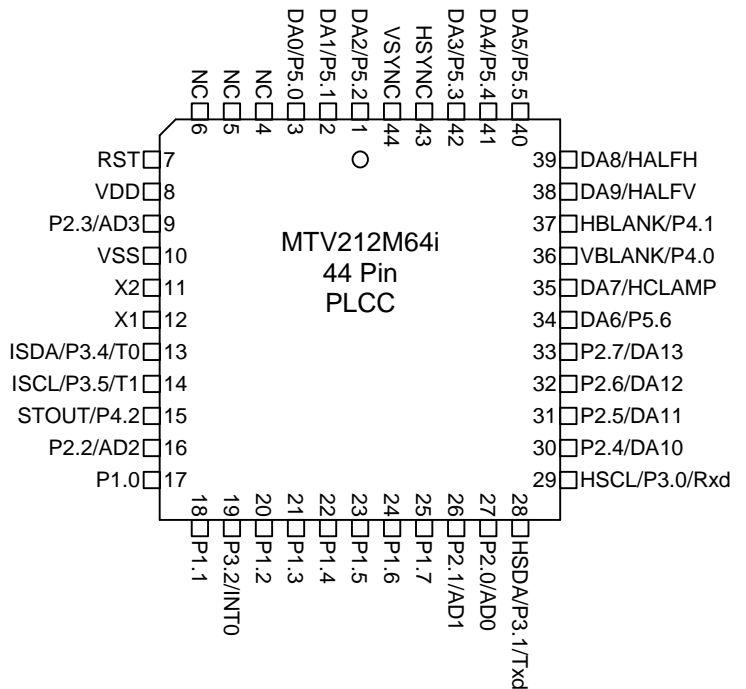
NC 6
NC 5
NC 4
DA0/P5.0 3
DA1/P5.1 2
DA2/P5.2 1
VSYNC 44
HSYNC 43
DA3/P5.3 42
DA4/P5.4 41
DA5/P5.5 40

RST 7
VDD 8
P2.3/AD3 9
VSS 10
X2 11
X1 12
ISDA/P3.4/T0 13
ISCL/P3.5/T1 14
STOUT/P4.2 15
P2.2/AD2 16
P1.0 17

MTV212M64i
44 Pin
PLCC

39 DA8/HALFH
38 DA9/HALFV
37 HBLANK/P4.1
36 VBLANK/P4.0
35 DA7/HCLAMP
34 DA6/P5.6
33 P2.7/DA13
32 P2.6/DA12
31 P2.5/DA11
30 P2.4/DA10
29 HSCL/P3.0/Rxd

18 P1.1
19 P3.2/INT0
20 P1.2
21 P1.3
22 P1.4
23 P1.5
24 P1.6
25 P1.7
26 P2.1/AD1
27 P2.0/AD0
28 HSDA/P3.1/Txd